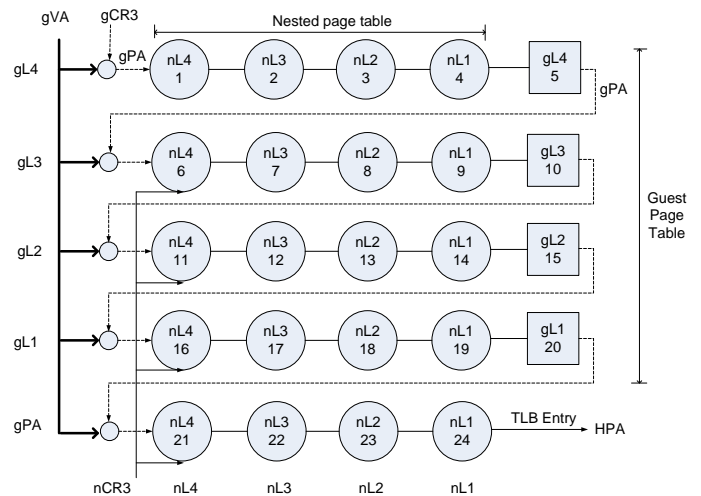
gVA
gCR3
Nested page table
gPA
gL4
nL4
1
nL3
2
nL2
3
nL1
4
gL4
5
gPA
gL3
nL4
6
nL3
7
nL2
8
nL1
9
gL3
10
Guest Page Table
gL2
nL4
11
nL3
12
nL2
13
nL1
14
gL2
15
gL1
nL4
16
nL3
17
nL2
18
nL1
19
gL1
20
gPA
nL4
21
nL3
22
nL2
23
nL1
24
TLB Entry
HPA
nCR3
nL4
nL3
nL2
nL1